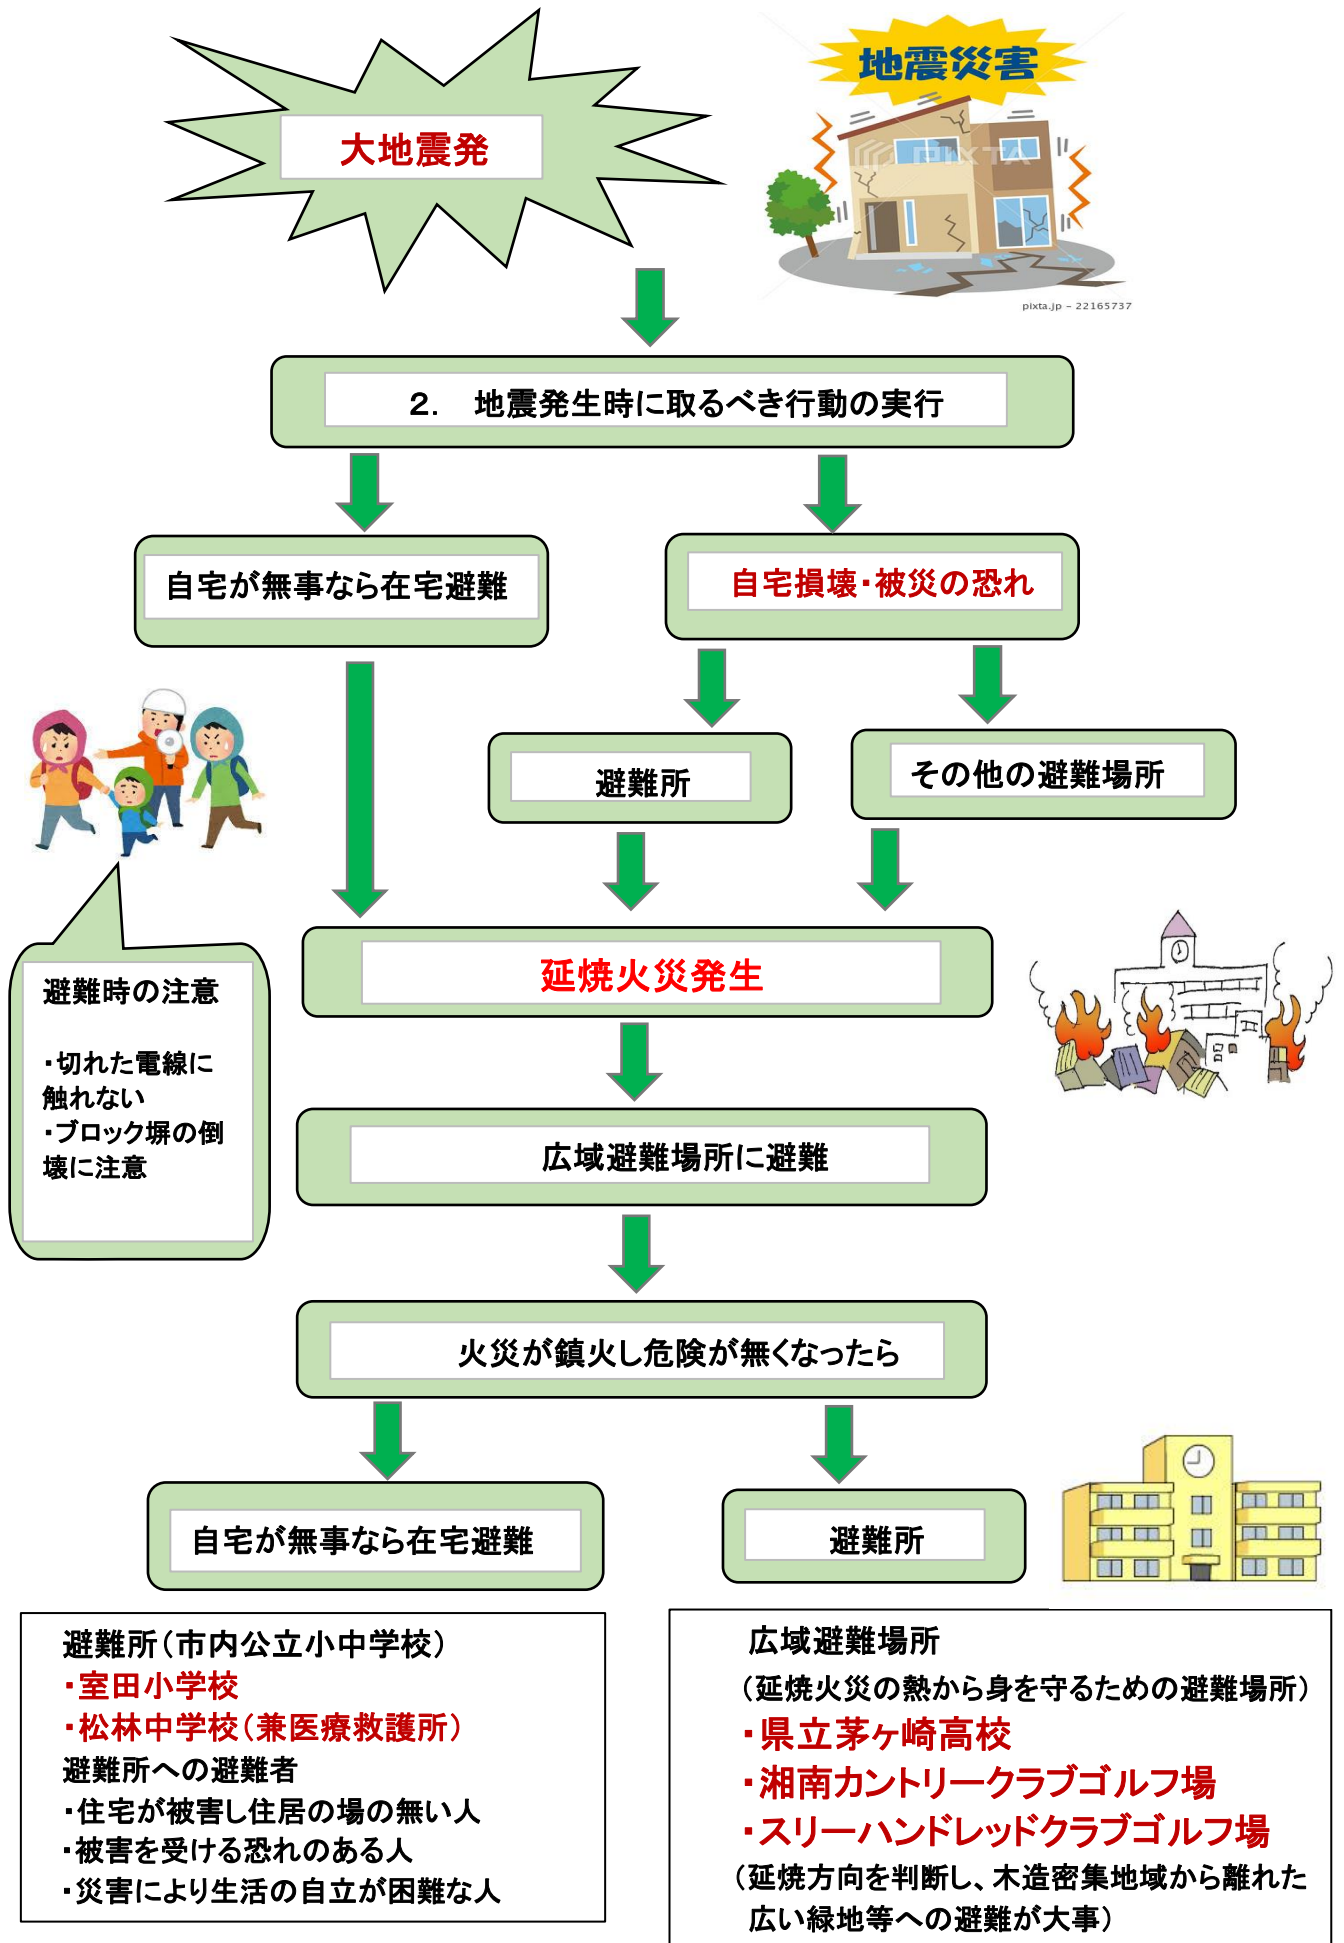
大地震発

地震災害

PIXTA

pixta.jp - 22165737

2.　地震発生時に取るべき行動の実行

自宅が無事なら在宅避難

自宅損壊・被災の恐れ

避難所

その他の避難場所

避難時の注意

・切れた電線に触れない
・ブロック塀の倒壊に注意

延焼火災発生

広域避難場所に避難

火災が鎮火し危険が無くなったら

自宅が無事なら在宅避難

避難所

避難所（市内公立小中学校）
・室田小学校
・松林中学校（兼医療救護所）
避難所への避難者
・住宅が被害し住居の場の無い人
・被害を受ける恐れのある人
・災害により生活の自立が困難な人

広域避難場所
（延焼火災の熱から身を守るための避難場所）
・県立茅ヶ崎高校
・湘南カントリークラブゴルフ場
・スリーハンドレッドクラブゴルフ場
（延焼方向を判断し、木造密集地域から離れた広い緑地等への避難が大事）